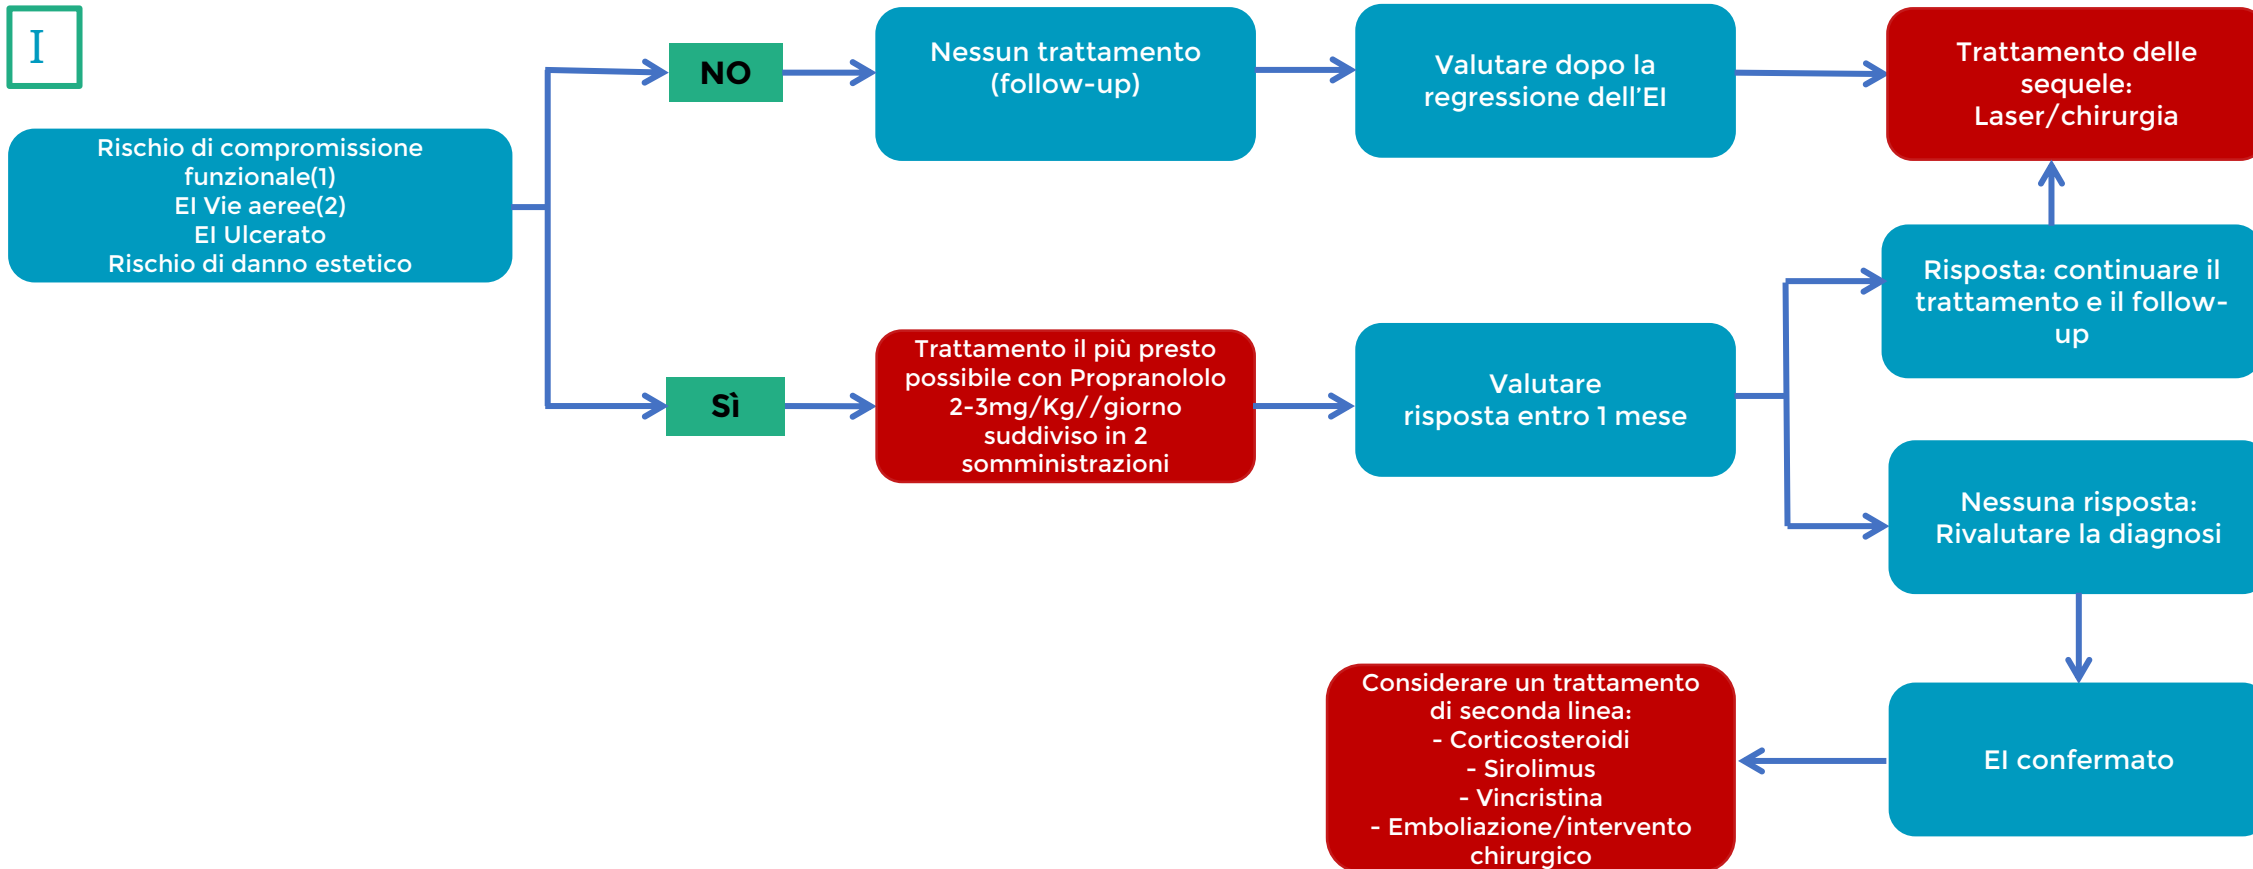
I

Rischio di compromissione funzionale(1)
EI Vie aeree(2)
EI Ulcerato
Rischio di danno estetico

NO

Nessun trattamento (follow-up)

Valutare dopo la regressione dell'EI

Trattamento delle sequele: Laser/chirurgia

Sì

Trattamento il più presto possibile con Propranololo 2-3mg/Kg//giorno suddiviso in 2 somministrazioni

Valutare risposta entro 1 mese

Risposta: continuare il trattamento e il follow-up

Nessuna risposta: Rivalutare la diagnosi

EI confermato

Considerare un trattamento di seconda linea:
- Corticosteroidi
- Sirolimus
- Vincristina
- Emboliazione/intervento chirurgico